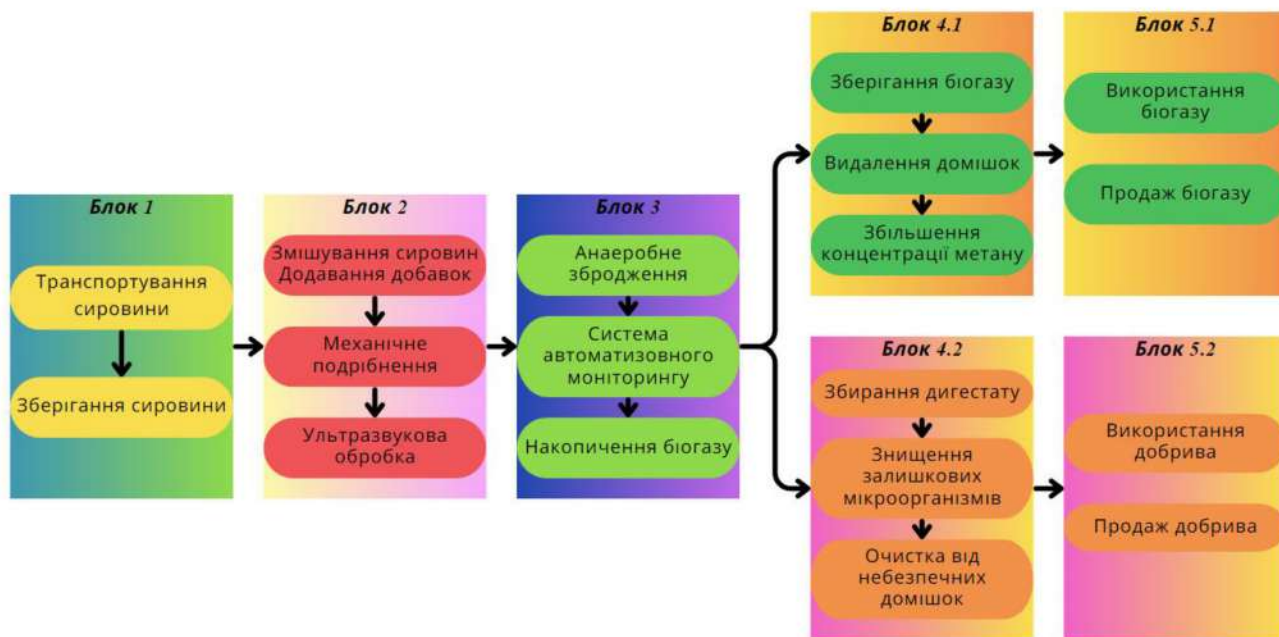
Блок 1

Транспортування сировини

Зберігання сировини

Блок 2

Змішування сировин Додавання добавок

Механічне подрібнення

Ультразвукова обробка

Блок 3

Анаеробне зброджання

Система автоматизовного моніторингу

Накопичення біогазу

Блок 4.1

Зберігання біогазу

Видалення домішок

Збільшення концентрації метану

Блок 5.1

Використання біогазу

Продаж біогазу

Блок 4.2

Збирання дигестату

Знищення залишкових мікроорганізмів

Очистка від небезпечних домішок

Блок 5.2

Використання добрива

Продаж добрива